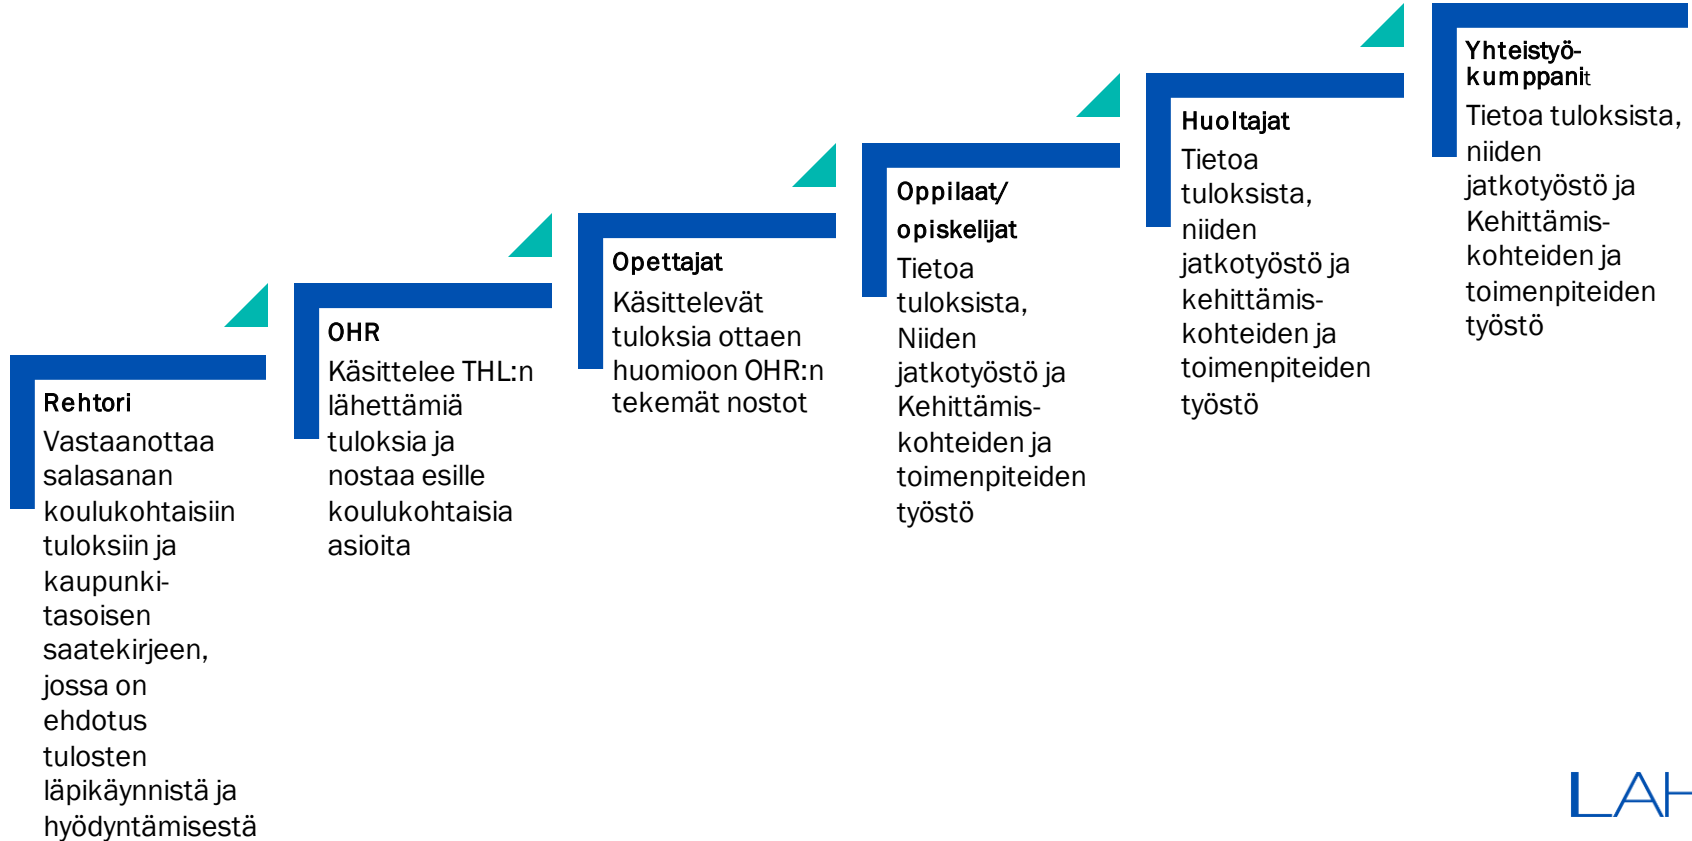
Rehtori
Vastaanottaa salasanan koulukohtaisiin tuloksiin ja kaupunkitasoisen saatekirjeen, jossa on ehdotus tulosten läpikäynnistä ja hyödyntämisestä

OHR
Käsittelee THL:n lähettämiä tuloksia ja nostaa esille koulukohtaisia asioita

Opettajat
Käsittelevät tuloksia ottaen huomioon OHR:n tekemät nostot

Oppilaat/ opiskelijat
Tietoa tuloksista, Niiden jatkotyöstö ja Kehittämiskohteiden ja toimenpiteiden työstö

Huoltajat
Tietoa tuloksista, niiden jatkotyöstö ja kehittämiskohteiden ja toimenpiteiden työstö

Yhteistyökumppanit
Tietoa tuloksista, niiden jatkotyöstö ja Kehittämiskohteiden ja toimenpiteiden työstö

LAH